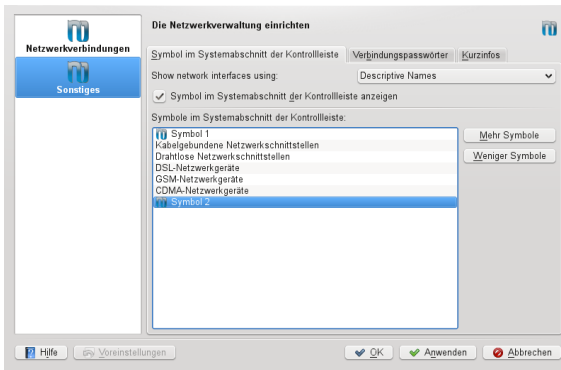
Netzwerkverbindungen

Sonstiges

Die Netzwerkverwaltung einrichten

Symbol im Systemabschnitt der Kontrollleiste | Verbindungspasswörter | Kurzinfos

Show network interfaces using: Descriptive Names

Symbol im Systemabschnitt der Kontrollleiste anzeigen

Symbole im Systemabschnitt der Kontrollleiste:

Symbol 1
Kabelgebundene Netzwerkschnittstellen
Drahtlose Netzwerkschnittstellen
DSL-Netzwerkgeräte
GSM-Netzwerkgeräte
CDMA-Netzwerkgeräte
Symbol 2

Mehr Symbole

Weniger Symbole

Hilfe | Voreinstellungen | OK | Anwenden | Abbrechen